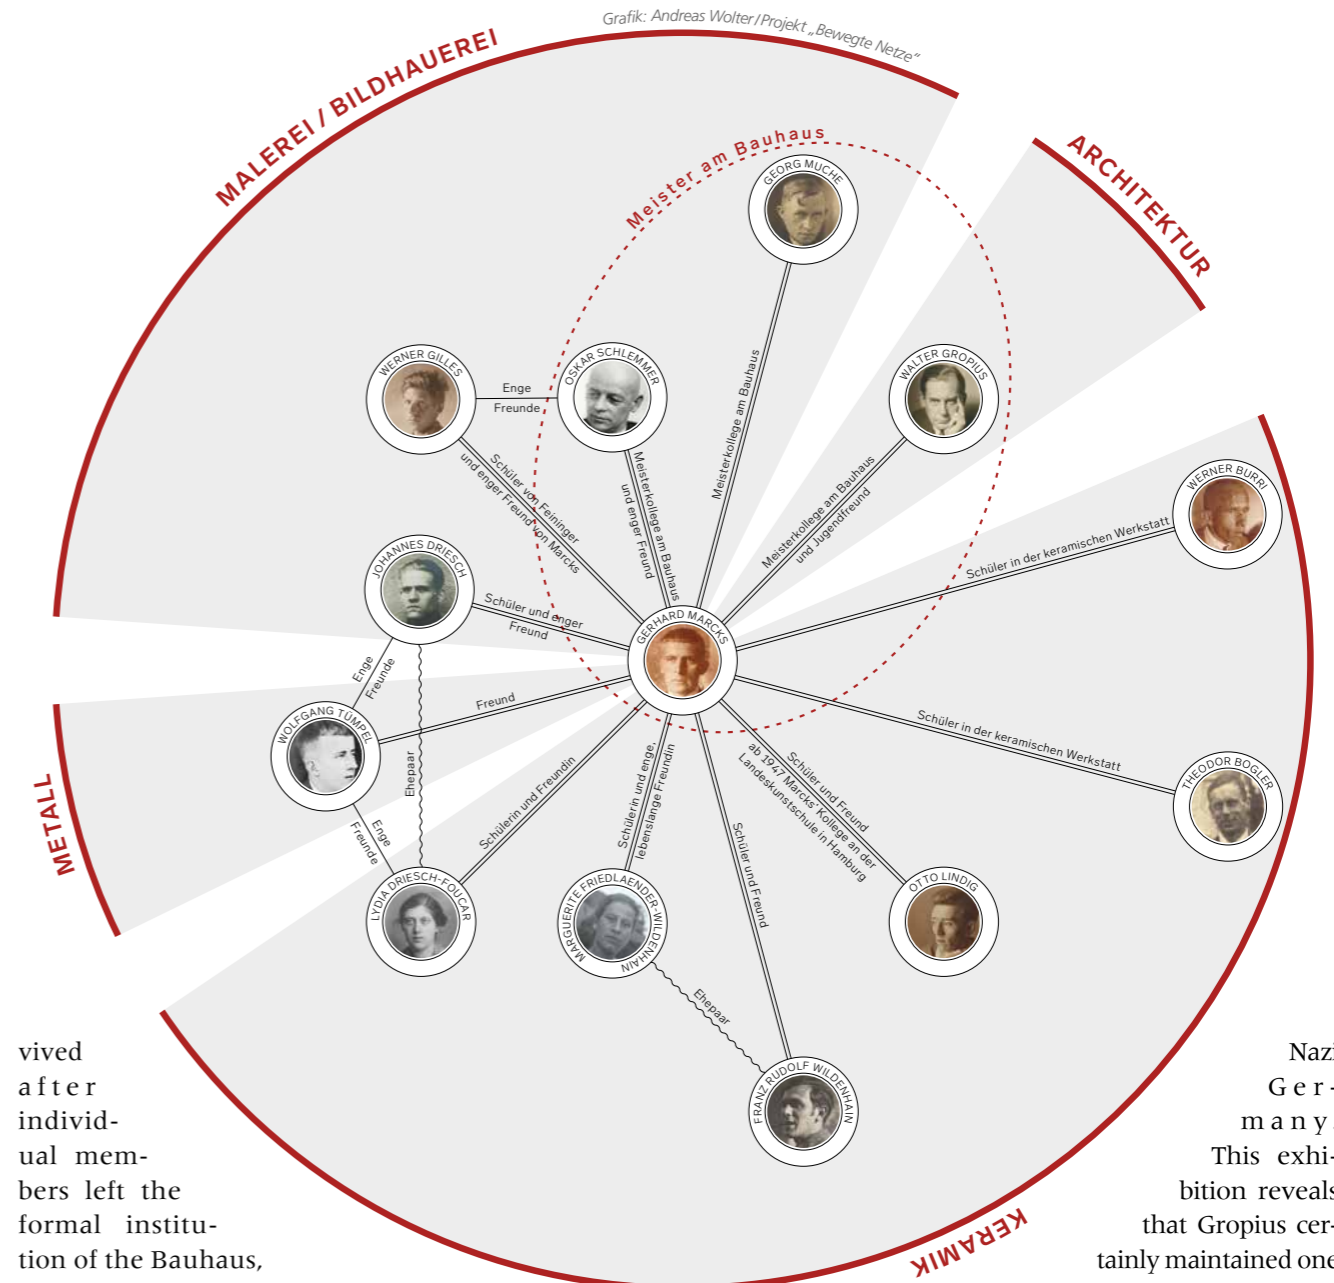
Grafik: Andreas Wolter / Projekt „Bewegte Netze"

MALEREI / BILDHAUEREI

ARCHITEKTUR

METALL

KERAMIK

Meister am Bauhaus

GEORG MUCHE

OSKAR SCHLEMMER

WALTER GROPIUS

WERNER GILLES

Enge Freunde

Schüler von Feininger und enger Freund von Marcks

Meisterkollege am Bauhaus und enger Freund

Meisterkollege am Bauhaus

Meisterkollege am Bauhaus und Jugendfreund

WERNER BURRI

Schüler in der keramischen Werkstatt

JOHANNES DRIESCH

Schüler und enger Freund

GERHARD MARCKS

Enge Freunde

Freund

WOLFGANG TÜMPEL

Ehepaar

Schüler in der keramischen Werkstatt

THEODOR BOGLER

Enge Freunde

Schülerin und Freundin

Schülerin und enge, lebenslange Freundin

Schüler und Freund

ab 1947 Marcks' Kollege an der Landeskunstschule in Hamburg

Schüler und Freund

OTTO LINDIG

LYDIA DRIESCH-FOUCAR

MARGUERITE FRIEDLAENDER-WILDENHAIN

Ehepaar

FRANZ RUDOLF WILDENHAIN

vived after individual members left the formal institution of the Bauhaus,

Nazi Ger- many. This exhibition reveals that Gropius certainly maintained one